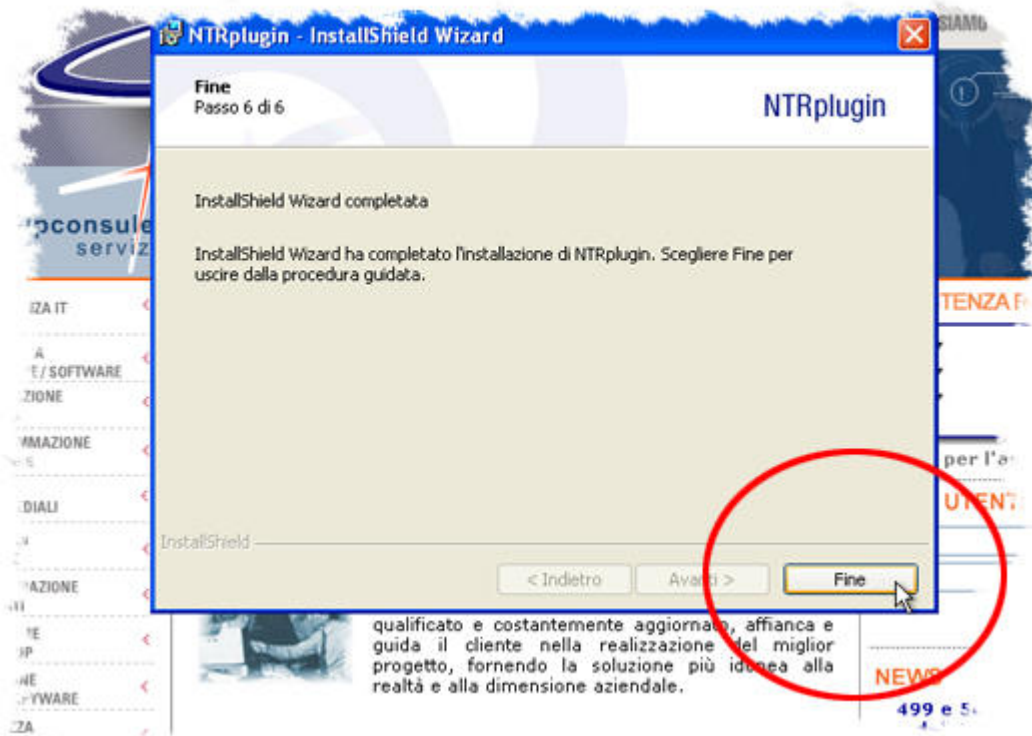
NTRplugin - InstallShield Wizard

Fine
Passo 6 di 6

NTRplugin

InstallShield Wizard completata

InstallShield Wizard ha completato l'installazione di NTRplugin. Scegliere Fine per uscire dalla procedura guidata.

InstallShield

< Indietro

Avanti >

Fine

SIAMO

pconsule
serviz

ZA IT

A
/ SOFTWARE

ZIONE

MMAZIONE

DIALI

AZIONE

TENZA

per l'a

UTENT

qualificato e costantemente aggiornato, affianca e guida il cliente nella realizzazione del miglior progetto, fornendo la soluzione più idonea alla realtà e alla dimensione aziendale.

NEWS

499 e 5

YWARE

ZA